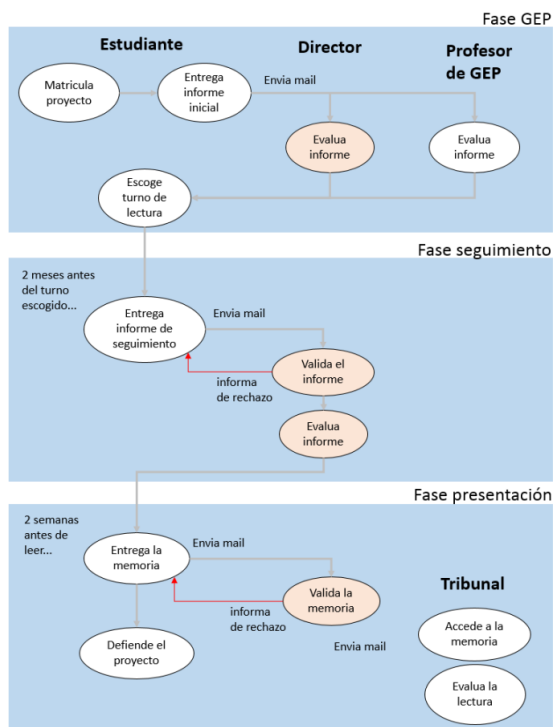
Fase GEP

Estudiante

Director

Profesor de GEP

Matricula proyecto

Entrega informe inicial

Envia mail

Evalua informe

Evalua informe

Escoge turno de lectura

Fase seguimiento

2 meses antes del turno escogido...

Entrega informe de seguimiento

Envia mail

Valida el informe

informa de rechazo

Evalua informe

Fase presentación

2 semanas antes de leer...

Entrega la memoria

Envia mail

Valida la memoria

informa de rechazo

Tribunal

Defiende el proyecto

Envia mail

Accede a la memoria

Evalua la lectura